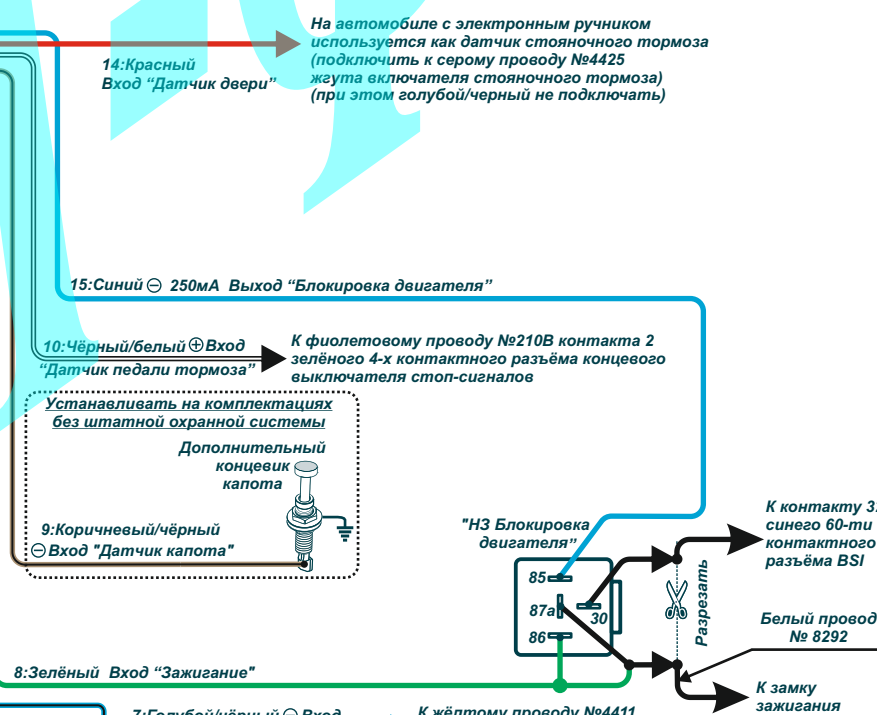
14:Красный
Вход "Датчик двери"

На автомобиле с электронным ручником используется как датчик стояночного тормоза (подключить к серому проводу №4425 жгута включателя стояночного тормоза) (при этом голубой/черный не подключать)

15:Синий ⊖ 250мА Выход "Блокировка двигателя"

10:Чёрный/белый ⊕ Вход "Датчик педали тормоза"

К фиолетовому проводу №210В контакта 2 зелёного 4-х контактного разъёма концевого выключателя стоп-сигналов

Устанавливать на комплектациях без штатной охранной системы

Дополнительный концевик капота

9:Коричневый/чёрный ⊖ Вход "Датчик капота"

"НЗ Блокировка двигателя"

85
87a
30
86

Разрезать

К контакту 3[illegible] синего 60-ти контактного разъёма BSI

Белый провод № 8292

К замку зажигания

8:Зелёный Вход "Зажигание"

7:Голубой/чёрный ⊖ Вход

К жёлтому проводу №4411